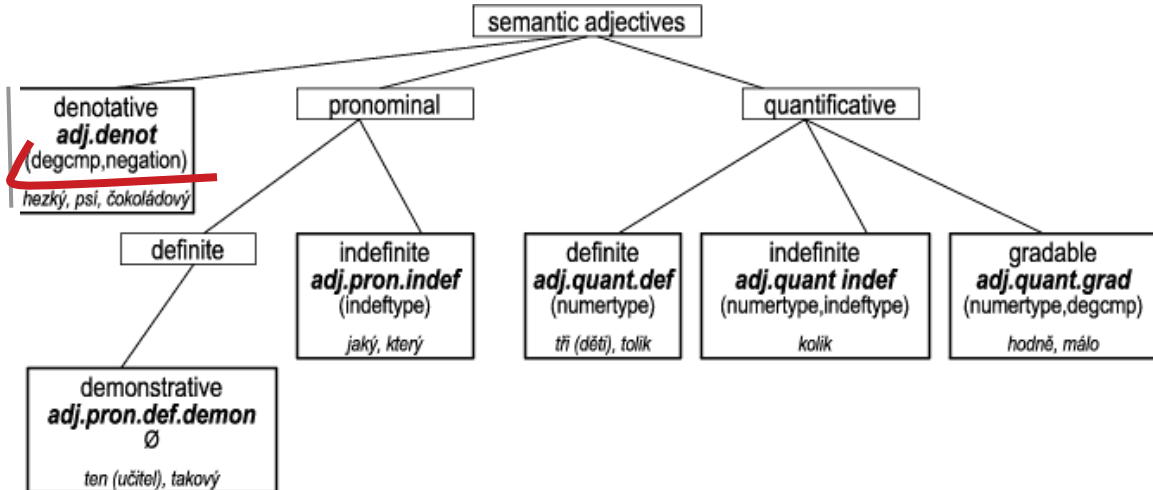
semantic adjectives

denotative
adj.denot
(degcmp,negation)
hezký, psí, čokoládový

pronominal

quantificative

definite

indefinite
adj.pron.indef
(indeftype)
jaký, který

definite
adj.quant.def
(numertype)
tři (děti), tolik

indefinite
adj.quant indef
(numertype,indeftype)
kolik

gradable
adj.quant.grad
(numertype,degcmp)
hodně, málo

demonstrative
adj.pron.def.demon
Ø
ten (učitel), takový